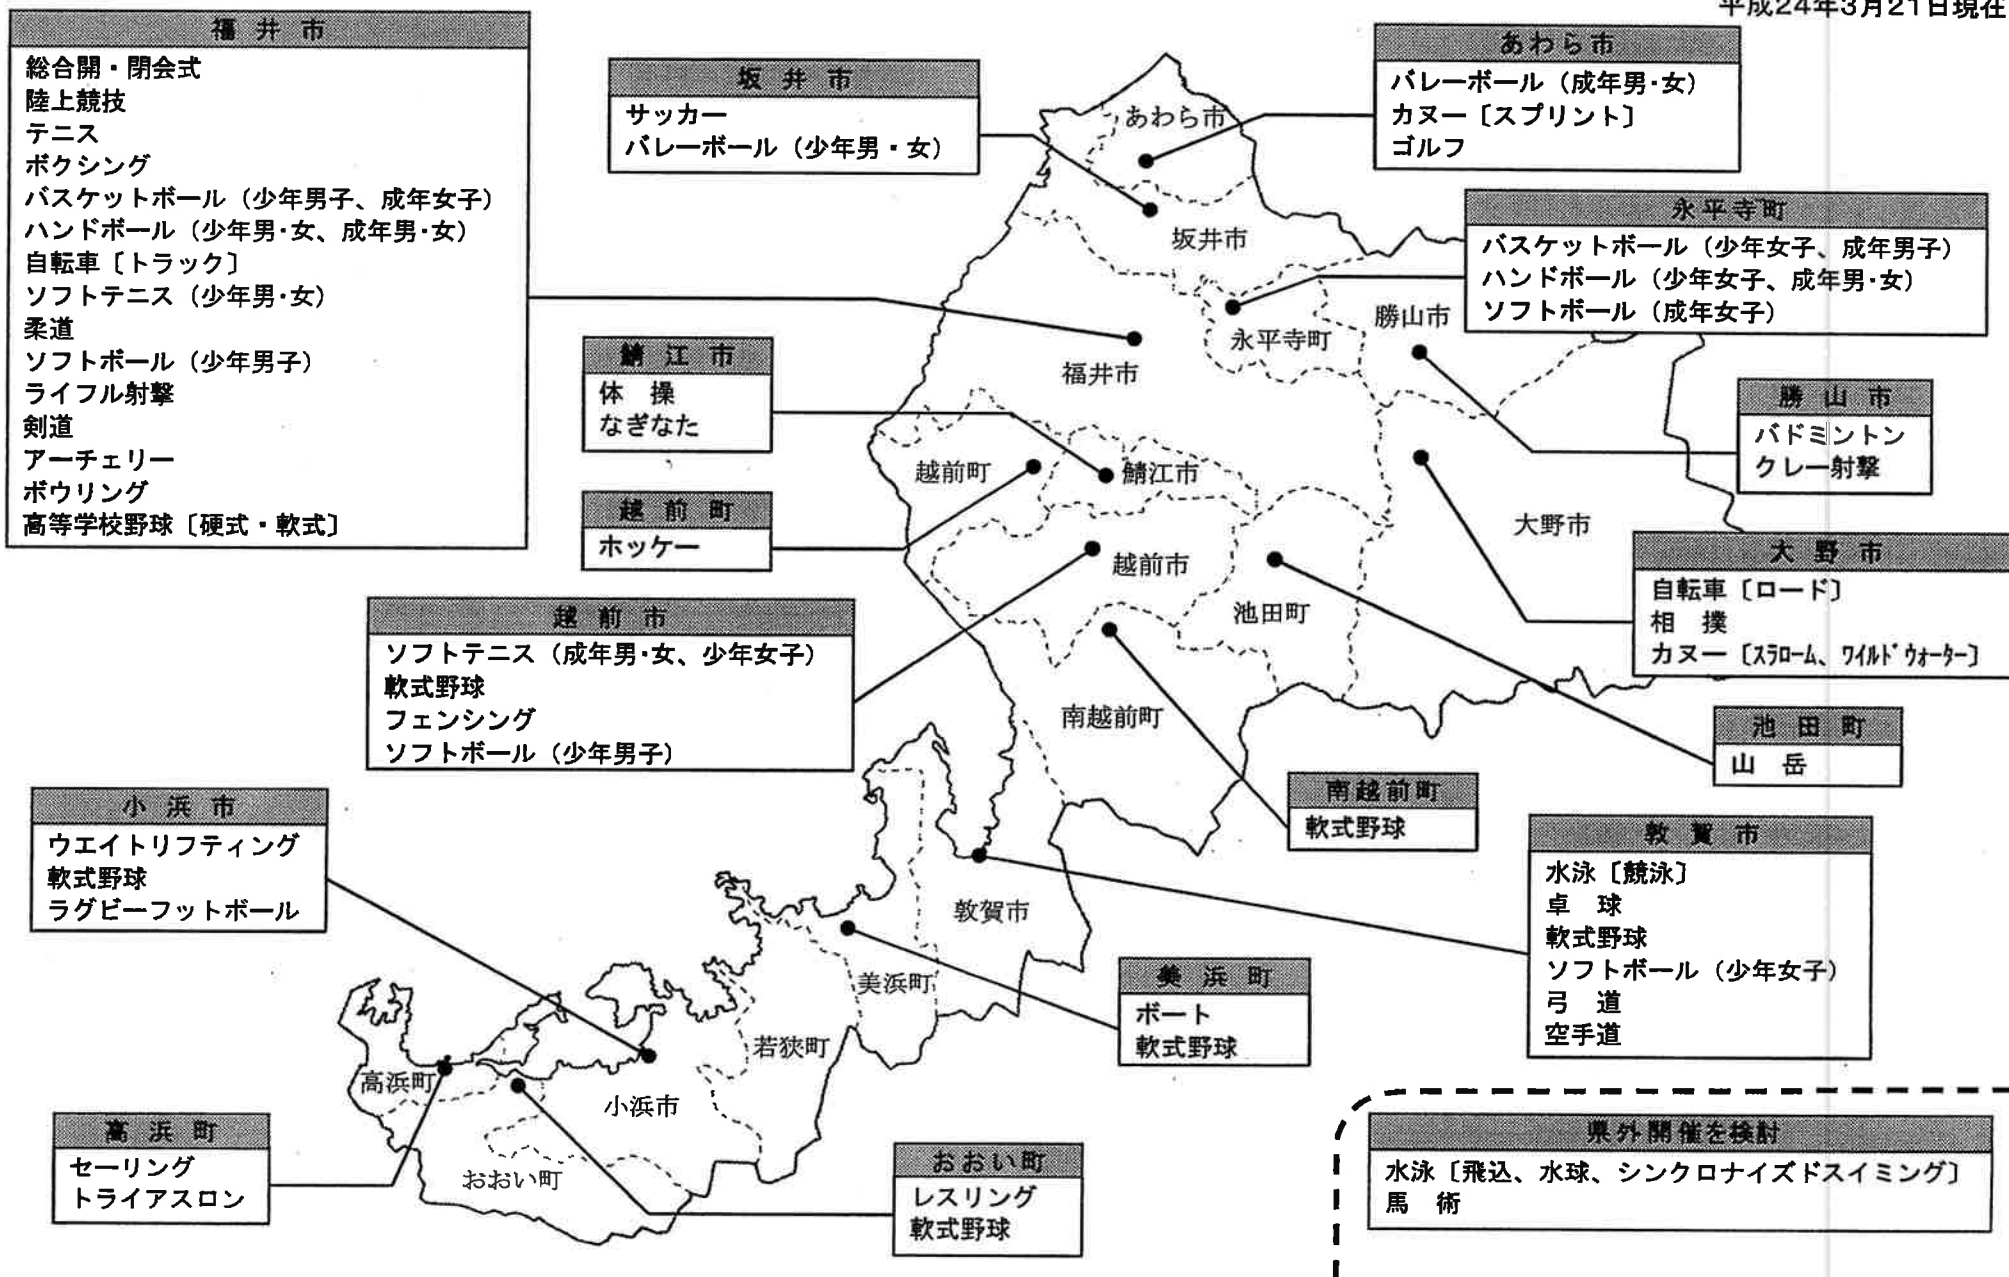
平成24年3月21日現在

福 井 市
総合開・閉会式
陸上競技
テニス
ボクシング
バスケットボール（少年男子、成年女子）
ハンドボール（少年男・女、成年男・女）
自転車〔トラック〕
ソフトテニス（少年男・女）
柔道
ソフトボール（少年男子）
ライフル射撃
剣道
アーチェリー
ボウリング
高等学校野球〔硬式・軟式〕

坂 井 市
サッカー
バレーボール（少年男・女）

あわら市
バレーボール（成年男・女）
カヌー〔スプリント〕
ゴルフ

永平寺町
バスケットボール（少年女子、成年男子）
ハンドボール（少年女子、成年男・女）
ソフトボール（成年女子）

鯖 江 市
体 操
なぎなた

越 前 町
ホッケー

勝 山 市
バドミントン
クレー射撃

大 野 市
自転車〔ロード〕
相 撲
カヌー〔スラローム、ワイルドウォーター〕

越 前 市
ソフトテニス（成年男・女、少年女子）
軟式野球
フェンシング
ソフトボール（少年男子）

池 田 町
山 岳

南越前町
軟式野球

小 浜 市
ウエイトリフティング
軟式野球
ラグビーフットボール

敦 賀 市
水泳〔競泳〕
卓 球
軟式野球
ソフトボール（少年女子）
弓 道
空手道

美 浜 町
ボート
軟式野球

高 浜 町
セーリング
トライアスロン

おおい町
レスリング
軟式野球

県外開催を検討
水泳〔飛込、水球、シンクロナイズドスイミング〕
馬 術

あわら市
坂井市
永平寺町
勝山市
福井市
越前町
鯖江市
大野市
越前市
池田町
南越前町
敦賀市
美浜町
若狭町
高浜町
小浜市
おおい町